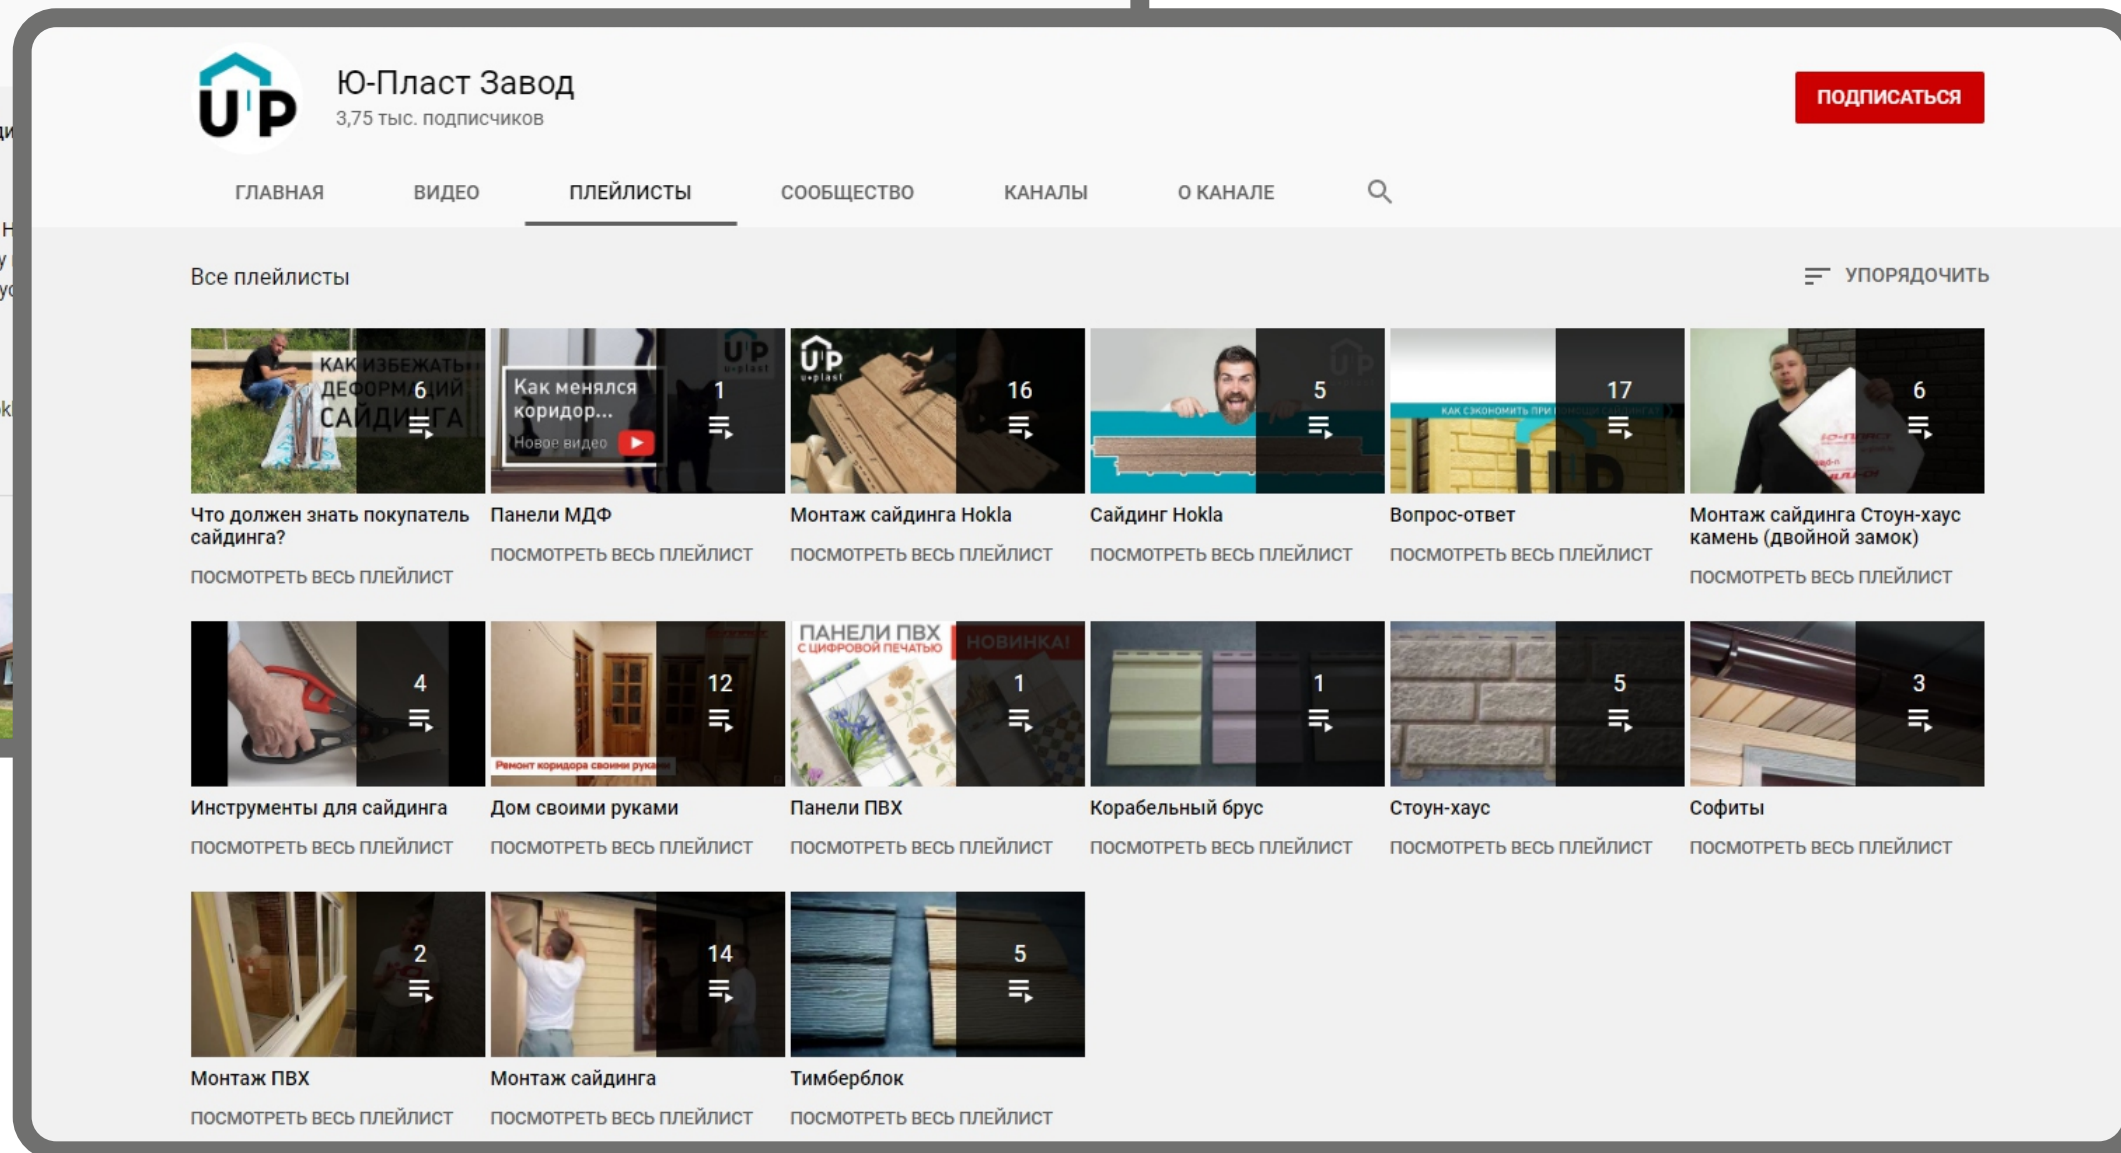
U P

Ю-Пласт Завод
3,75 тыс. подписчиков

ПОДПИСАТЬСЯ

ГЛАВНАЯ ВИДЕО ПЛЕЙЛИСТЫ СООБЩЕСТВО КАНАЛЫ О КАНАЛЕ

Все плейлисты

УПОРЯДОЧИТЬ

КАК ИЗБЕЖАТЬ ДЕФОРМАЦИЙ САЙДИНГА
6
Что должен знать покупатель сайдинга?
ПОСМОТРЕТЬ ВЕСЬ ПЛЕЙЛИСТ

Как менялся коридор...
Новое видео
1
Панели МДФ
ПОСМОТРЕТЬ ВЕСЬ ПЛЕЙЛИСТ

16
Монтаж сайдинга Hokla
ПОСМОТРЕТЬ ВЕСЬ ПЛЕЙЛИСТ

5
Сайдинг Hokla
ПОСМОТРЕТЬ ВЕСЬ ПЛЕЙЛИСТ

17
Вопрос-ответ
ПОСМОТРЕТЬ ВЕСЬ ПЛЕЙЛИСТ

6
Монтаж сайдинга Стоун-хаус камень (двойной замок)
ПОСМОТРЕТЬ ВЕСЬ ПЛЕЙЛИСТ

4
Инструменты для сайдинга
ПОСМОТРЕТЬ ВЕСЬ ПЛЕЙЛИСТ

Ремонт коридора своими руками
12
Дом своими руками
ПОСМОТРЕТЬ ВЕСЬ ПЛЕЙЛИСТ

ПАНЕЛИ ПВХ С ЦИФРОВОЙ ПЕЧАТЬЮ
НОВИНКА!
1
Панели ПВХ
ПОСМОТРЕТЬ ВЕСЬ ПЛЕЙЛИСТ

1
Корабельный брус
ПОСМОТРЕТЬ ВЕСЬ ПЛЕЙЛИСТ

5
Стоун-хаус
ПОСМОТРЕТЬ ВЕСЬ ПЛЕЙЛИСТ

3
Софиты
ПОСМОТРЕТЬ ВЕСЬ ПЛЕЙЛИСТ

2
Монтаж ПВХ
ПОСМОТРЕТЬ ВЕСЬ ПЛЕЙЛИСТ

14
Монтаж сайдинга
ПОСМОТРЕТЬ ВЕСЬ ПЛЕЙЛИСТ

5
Тимберблок
ПОСМОТРЕТЬ ВЕСЬ ПЛЕЙЛИСТ